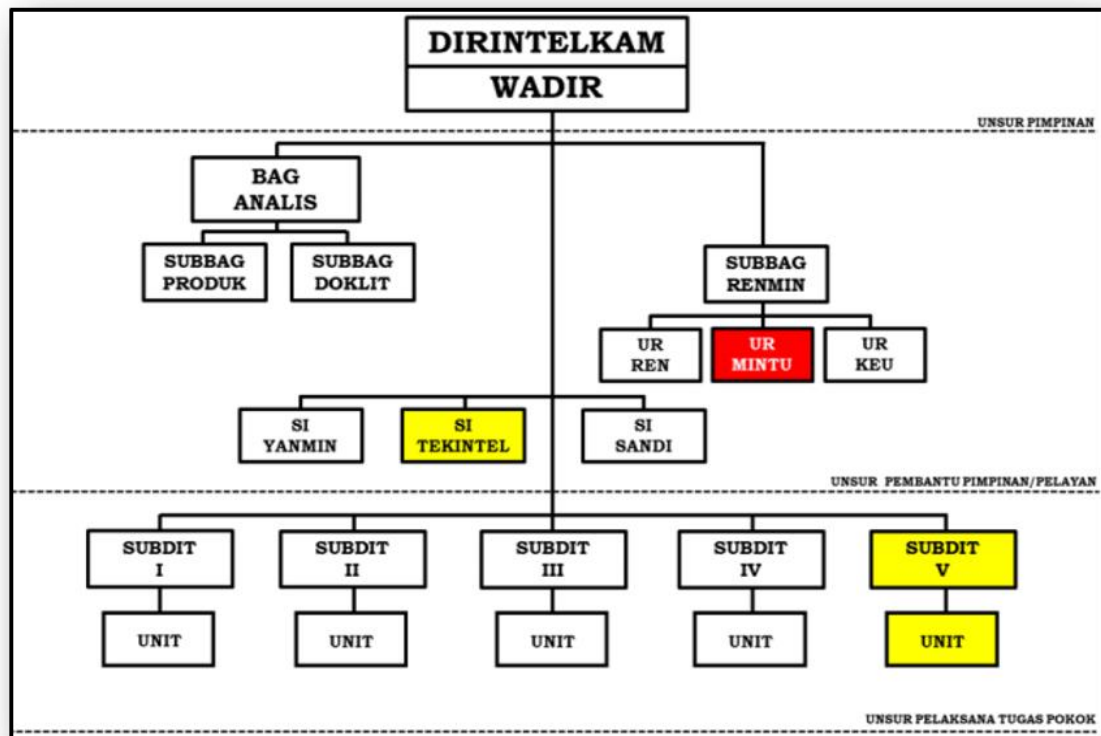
DIRINTELKAM
WADIR

UNSUR PIMPINAN

BAG
ANALIS

SUBBAG
PRODUK

SUBBAG
DOKLIT

SUBBAG
RENMIN

UR
REN

UR
MINTU

UR
KEU

SI
YANMIN

SI
TEKINTEL

SI
SANDI

UNSUR PEMBANTU PIMPINAN/PELAYAN

SUBDIT
I

SUBDIT
II

SUBDIT
III

SUBDIT
IV

SUBDIT
V

UNIT

UNIT

UNIT

UNIT

UNIT

UNSUR PELAKSANA TUGAS POKOK